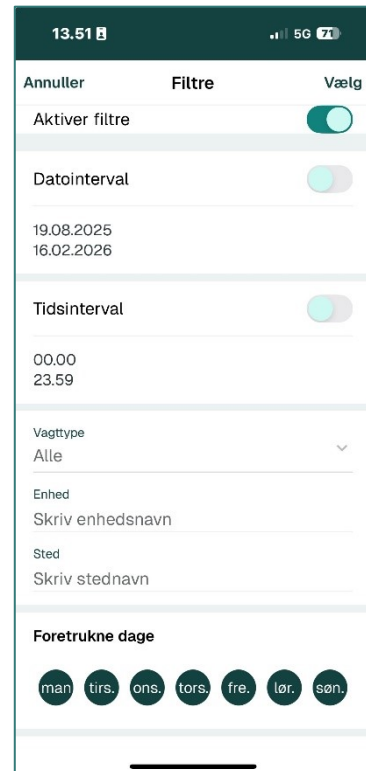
13.51

5G 71

Annuller

Filtre

Vælg

Aktiver filtre

Datointerval

19.08.2025
16.02.2026

Tidsinterval

00.00
23.59

Vagttype
Alle

Enhed
Skriv enhedsnavn

Sted
Skriv stednavn

Foretrukne dage

man tirs. ons. tors. fre. lør. søn.